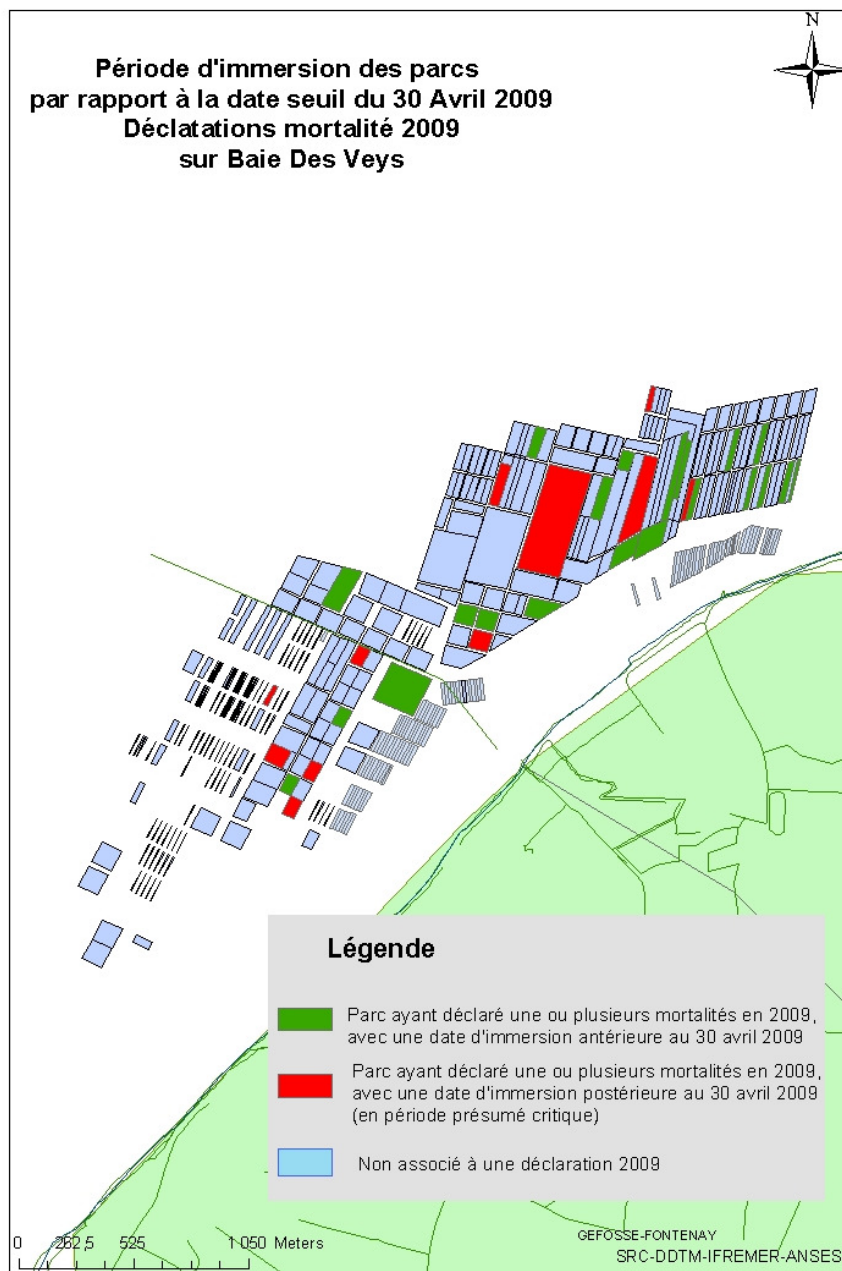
N

Période d'immersion des parcs
par rapport à la date seuil du 30 Avril 2009
Déclatations mortalité 2009
sur Baie Des Veys

Légende

Parc ayant déclaré une ou plusieurs mortalités en 2009, avec une date d'immersion antérieure au 30 avril 2009

Parc ayant déclaré une ou plusieurs mortalités en 2009, avec une date d'immersion postérieure au 30 avril 2009 (en période présumé critique)

Non associé à une déclaration 2009

0 262,5 525 1 050 Meters

GEFOSSE-FONTENAY
SRC-DDTM-IFREMER-ANSES